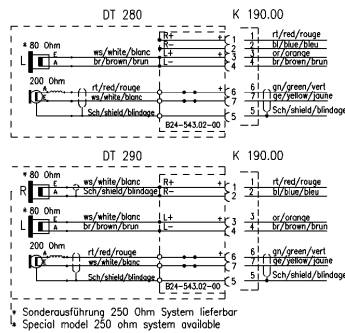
DT 280

K 190.00

* 80 Ohm
L
E
A
ws/white/blanc
br/brown/brun
R+
R–
L+
L–
+
–
+
–
1
2
3
4
rt/red/rouge
bl/blue/bleu
or/orange
br/brown/brun

200 Ohm
E
A
rt/red/rouge
ws/white/blanc
Sch/shield/blindage
+
–
6
7
5
gn/green/vert
ge/yellow/jaune
Sch/shield/blindage
B24-543.02-00

DT 290

K 190.00

* 80 Ohm
R
E
A
rt/red/rouge
Sch/shield/blindage
R+
R–
+
–
1
2
rt/red/rouge
bl/blue/bleu

* 80 Ohm
L
E
A
ws/white/blanc
br/brown/brun
L+
L–
+
–
3
4
or/orange
br/brown/brun

200 Ohm
E
A
rt/red/rouge
ws/white/blanc
Sch/shield/blindage
+
–
6
7
5
gn/green/vert
ge/yellow/jaune
Sch/shield/blindage
B24-543.02-00

* Sonderausführung 250 Ohm System lieferbar
* Special model 250 ohm system available